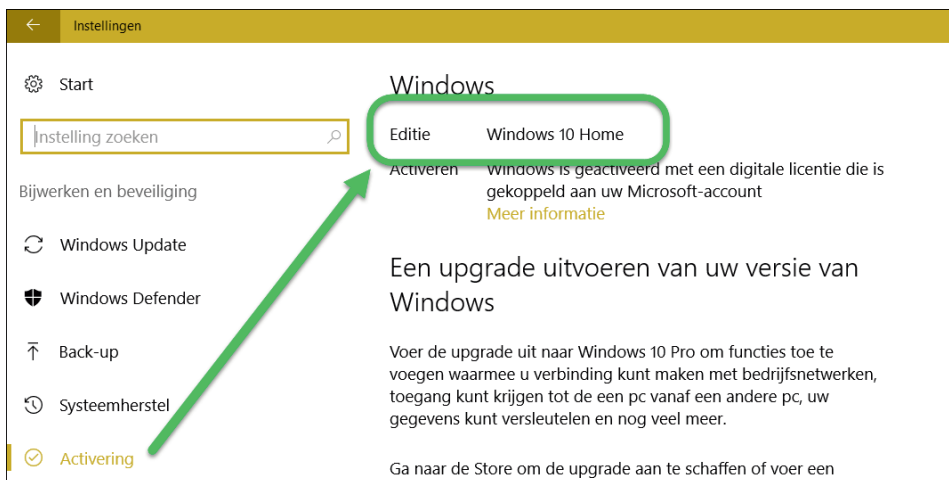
Instellingen

Start

Instelling zoeken

Bijwerken en beveiliging

Windows Update

Windows Defender

Back-up

Systeemherstel

Activering

Windows

Editie Windows 10 Home

Activeren Windows is geactiveerd met een digitale licentie die is gekoppeld aan uw Microsoft-account

Meer informatie

Een upgrade uitvoeren van uw versie van Windows

Voer de upgrade uit naar Windows 10 Pro om functies toe te voegen waarmee u verbinding kunt maken met bedrijfsnetwerken, toegang kunt krijgen tot de een pc vanaf een andere pc, uw gegevens kunt versleutelen en nog veel meer.

Ga naar de Store om de upgrade aan te schaffen of voer een